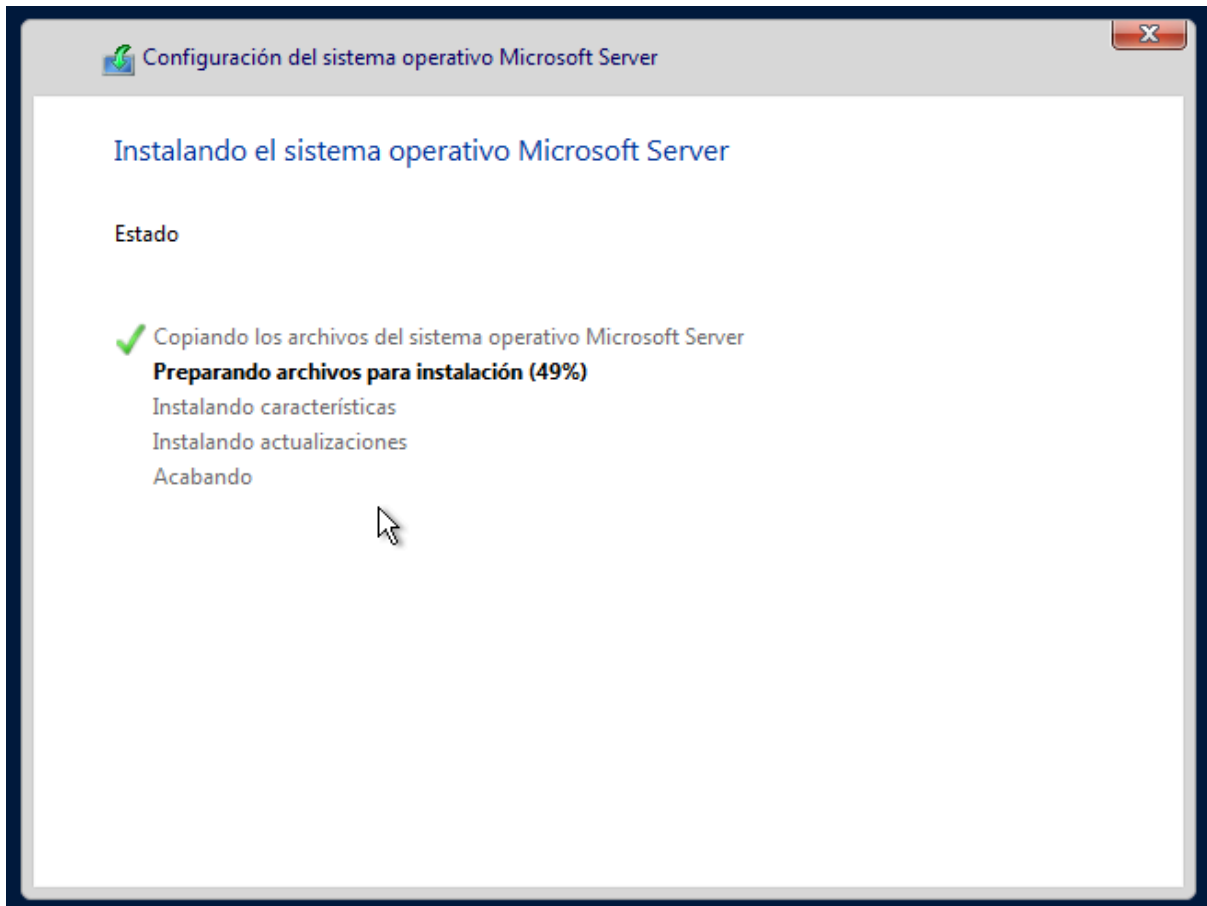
Configuración del sistema operativo Microsoft Server

Instalando el sistema operativo Microsoft Server

Estado

Copiando los archivos del sistema operativo Microsoft Server
Preparando archivos para instalación (49%)
Instalando características
Instalando actualizaciones
Acabando